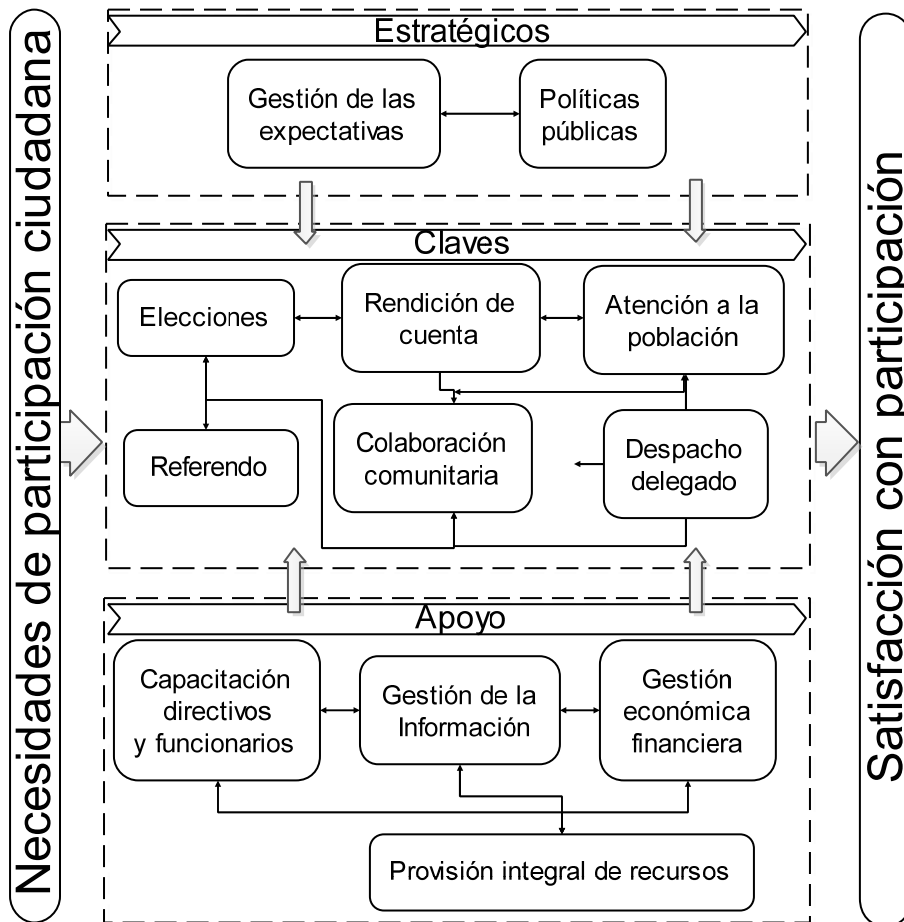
Necesidades de participación ciudadana

Estratégicos

Gestión de las expectativas

Políticas públicas

Claves

Elecciones

Rendición de cuenta

Atención a la población

Referendo

Colaboración comunitaria

Despacho delegado

Apoyo

Capacitación directivos y funcionarios

Gestión de la Información

Gestión económica financiera

Provisión integral de recursos

Satisfacción con participación